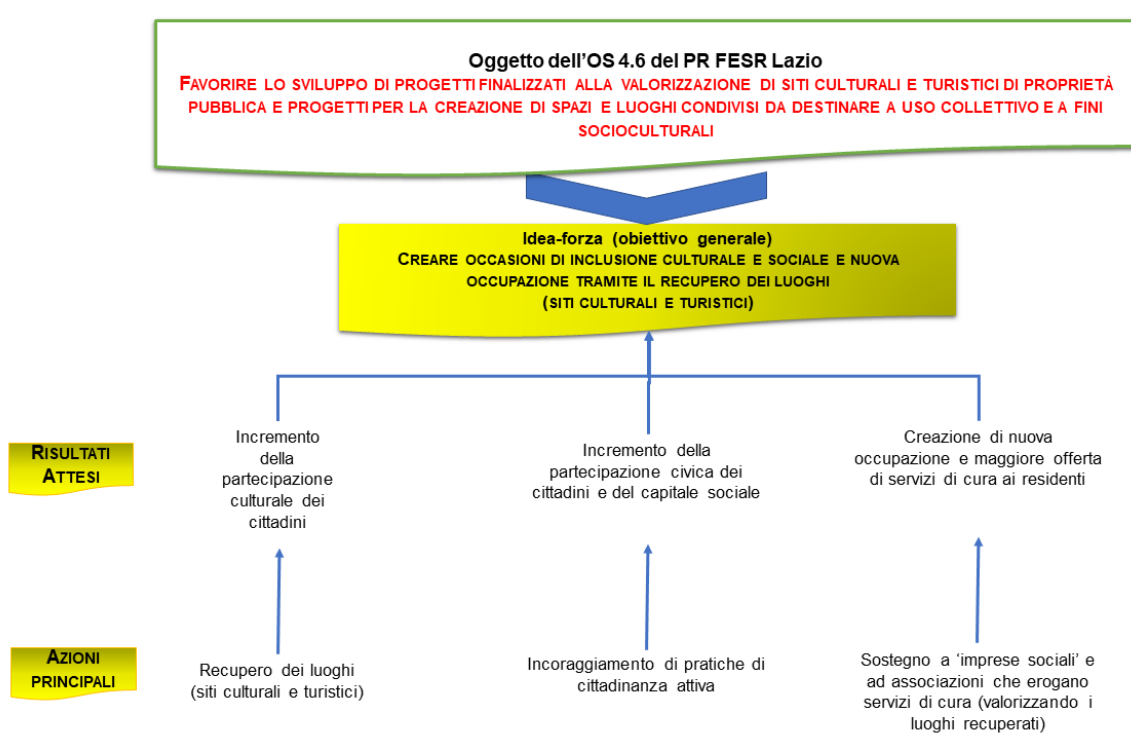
Oggetto dell’OS 4.6 del PR FESR Lazio

FAVORIRE LO SVILUPPO DI PROGETTI FINALIZZATI ALLA VALORIZZAZIONE DI SITI CULTURALI E TURISTICI DI PROPRIETÀ PUBBLICA E PROGETTI PER LA CREAZIONE DI SPAZI E LUOGHI CONDIVISI DA DESTINARE A USO COLLETTIVO E A FINI SOCIOCULTURALI

Idea-forza (obiettivo generale)
CREARE OCCASIONI DI INCLUSIONE CULTURALE E SOCIALE E NUOVA OCCUPAZIONE TRAMITE IL RECUPERO DEI LUOGHI
(SITI CULTURALI E TURISTICI)

RISULTATI ATTESI

Incremento della partecipazione culturale dei cittadini

Incremento della partecipazione civica dei cittadini e del capitale sociale

Creazione di nuova occupazione e maggiore offerta di servizi di cura ai residenti

AZIONI PRINCIPALI

Recupero dei luoghi (siti culturali e turistici)

Incoraggiamento di pratiche di cittadinanza attiva

Sostegno a ‘imprese sociali’ e ad associazioni che erogano servizi di cura (valorizzando i luoghi recuperati)